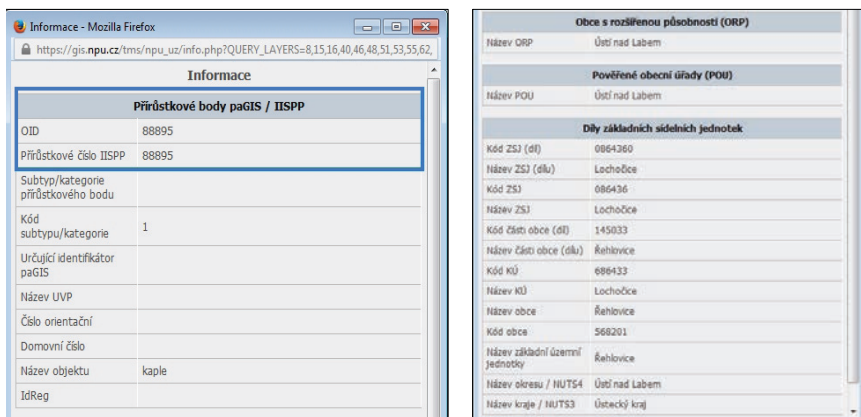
Informace - Mozilla Firefox

https://gis.npu.cz/tms/npu_uz/info.php?QUERY_LAYERS=8,15,16,40,46,48,51,53,55,62,

Informace

| Přírůstkové body paGIS / IISPP | |
|---|---|
| OID | 88895 |
| Přírůstkové číslo IISPP | 88895 |
| Subtyp/kategorie přírůstkového bodu | |
| Kód subtypu/kategorie | 1 |
| Určující identifikátor paGIS | |
| Název UVP | |
| Číslo orientační | |
| Domovní číslo | |
| Název objektu | kaple |
| IdReg | |

| Obce s rozšířenou působností (ORP) | |
|---|---|
| Název ORP | Ústí nad Labem |

| Pověřené obecní úřady (POU) | |
|---|---|
| Název POU | Ústí nad Labem |

| Díly základních sídelních jednotek | |
|---|---|
| Kód ZSJ (dl) | 0864360 |
| Název ZSJ (dílu) | Lochočice |
| Kód ZSJ | 086436 |
| Název ZSJ | Lochočice |
| Kód části obce (dl) | 145033 |
| Název části obce (dílu) | Řehlovice |
| Kód KÚ | 686433 |
| Název KÚ | Lochočice |
| Název obce | Řehlovice |
| Kód obce | 568201 |
| Název základní územní jednotky | Řehlovice |
| Název okresu / NUTS4 | Ústí nad Labem |
| Název kraje / NUTS3 | Ústecký kraj |